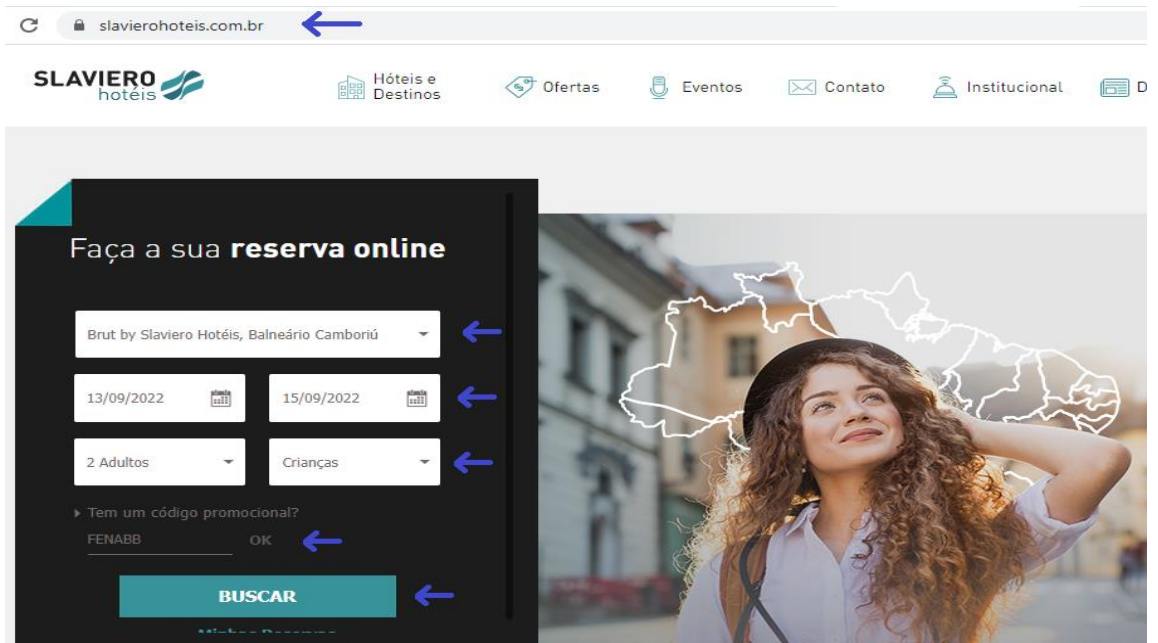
slavierohoteis.com.br

SLAVIERO hotéis

Hóteis e Destinos
Ofertas
Eventos
Contato
Institucional
D

Faça a sua **reserva online**

Brut by Slaviero Hotéis, Balneário Camboriú

13/09/2022
15/09/2022

2 Adultos
Crianças

Tem um código promocional?
FENABB
OK

BUSCAR

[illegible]